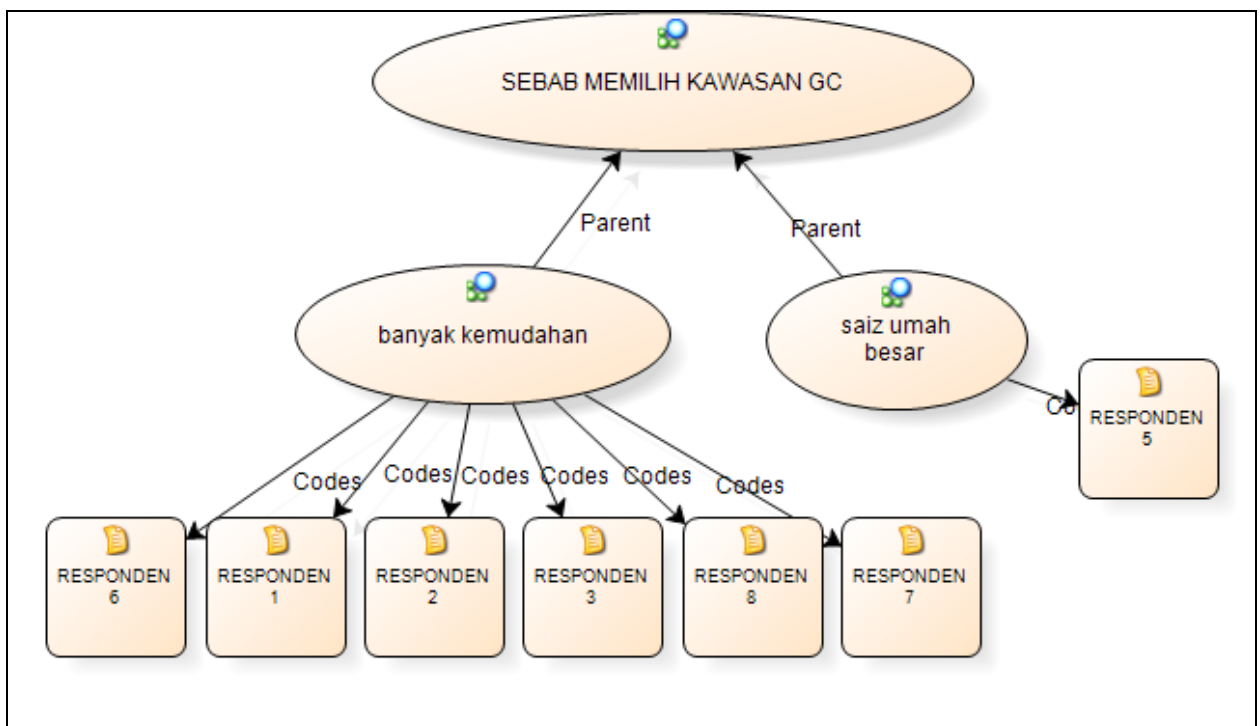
SEBAB MEMILIH KAWASAN GC

Parent

Parent

banyak kemudahan

saiz umah besar

Co

RESPONDEN 5

Codes

Codes

Codes

Codes

Codes

Codes

RESPONDEN 6

RESPONDEN 1

RESPONDEN 2

RESPONDEN 3

RESPONDEN 8

RESPONDEN 7